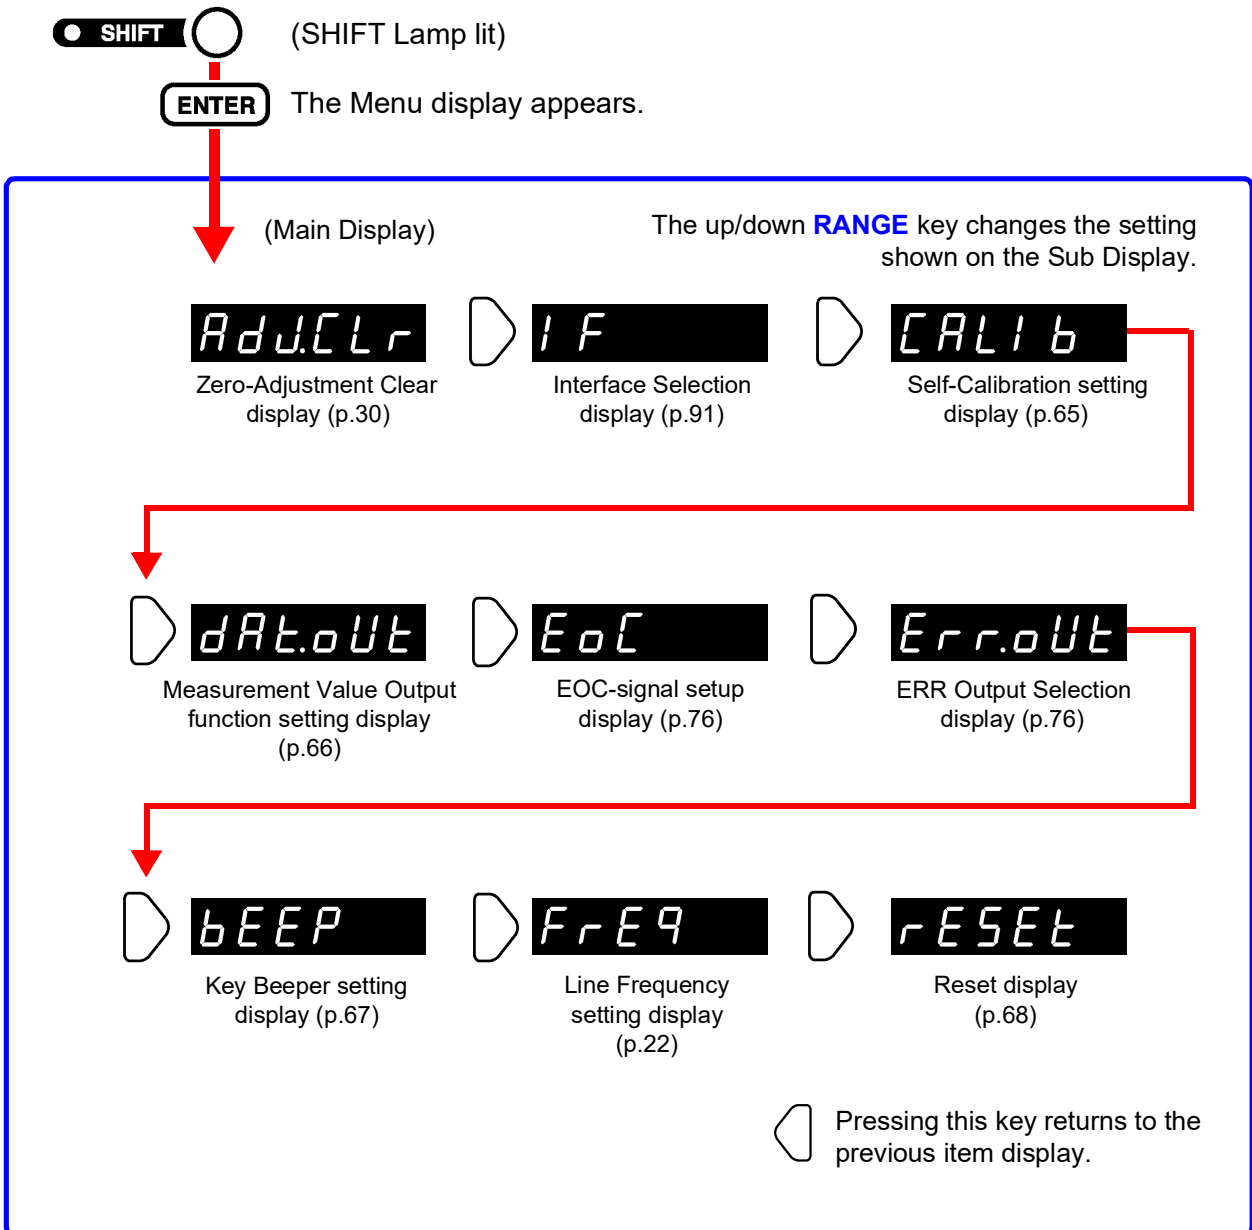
SHIFT (SHIFT Lamp lit)

ENTER The Menu display appears.

(Main Display)

The up/down RANGE key changes the setting shown on the Sub Display.

AdJ.CLr
Zero-Adjustment Clear display (p.30)

IF
Interface Selection display (p.91)

CALIb
Self-Calibration setting display (p.65)

dAt.oUt
Measurement Value Output function setting display (p.66)

EoC
EOC-signal setup display (p.76)

Err.oUt
ERR Output Selection display (p.76)

bEEP
Key Beeper setting display (p.67)

FrEq
Line Frequency setting display (p.22)

rESEt
Reset display (p.68)

Pressing this key returns to the previous item display.